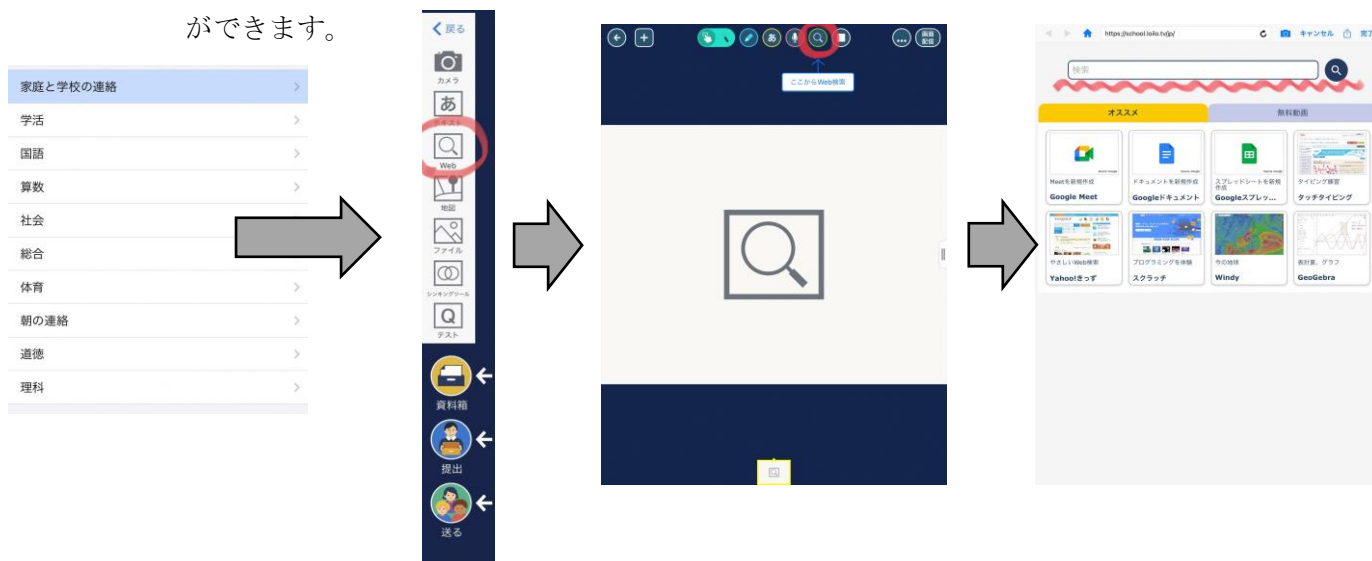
ができます。

家庭と学校の連絡
学活
国語
算数
社会
総合
体育
朝の連絡
道徳
理科

戻る
カメラ
あ
テキスト
Web
地図
ファイル
シンキングツール
Q
テスト
資料箱
提出
送る

画面配信
ここからWeb検索

https://school.loilo.tv/jp/
キャンセル
完了
検索
オススメ
無料動画
Meetを新規作成
Google Meet
ドキュメントを新規作成
Googleドキュメント
スプレッドシートを新規作成
Googleスプレッ...
タイピング練習
タッチタイピング
やさしいWeb検索
Yahoo!きっず
プログラミングを体験
スクラッチ
今の地球
Windy
表計算、グラフ
GeoGebra